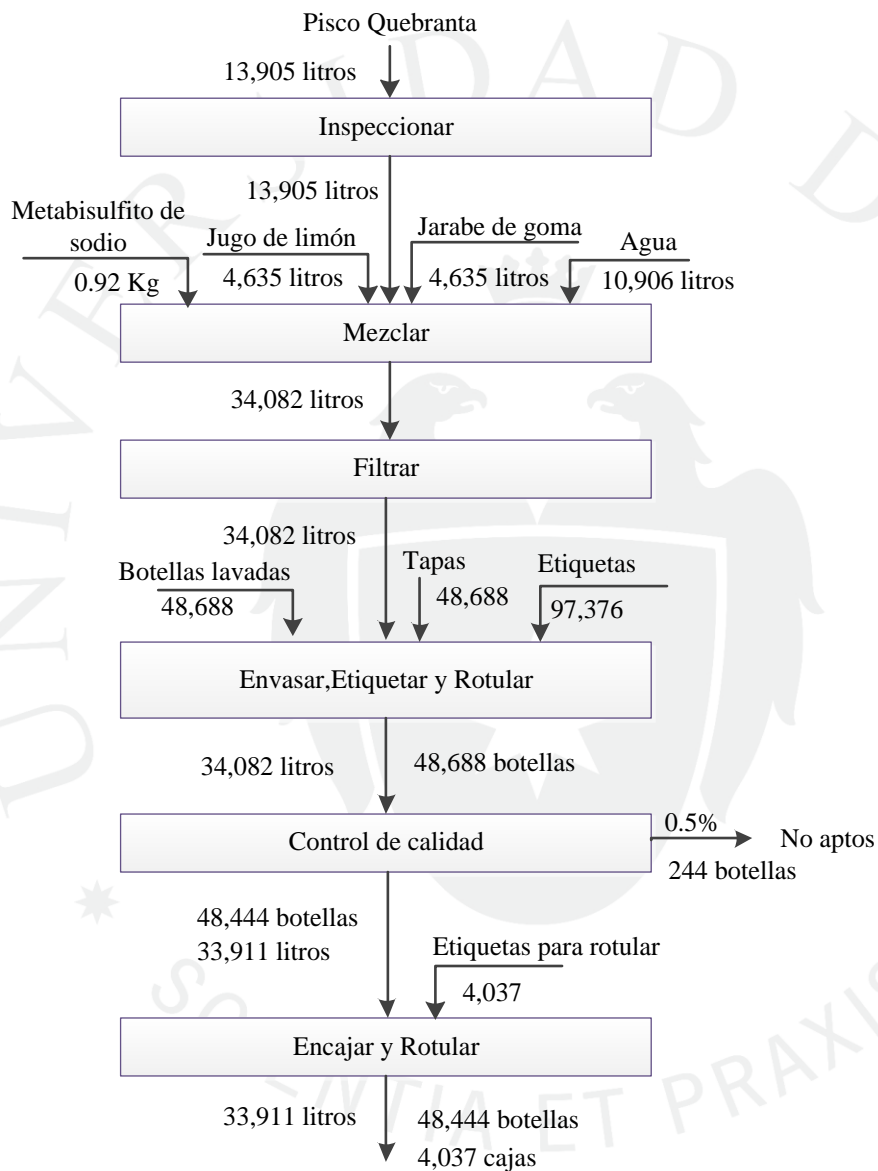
Pisco Quebranta

13,905 litros

Inspeccionar

13,905 litros

Metabisulfito de sodio
0.92 Kg

Jugo de limón
4,635 litros

Jarabe de goma
4,635 litros

Agua
10,906 litros

Mezclar

34,082 litros

Filtrar

34,082 litros

Botellas lavadas
48,688

Tapas
48,688

Etiquetas
97,376

Envasar,Etiquetar y Rotular

34,082 litros
48,688 botellas

Control de calidad

0.5%
No aptos
244 botellas

48,444 botellas
33,911 litros

Etiquetas para rotular
4,037

Encajar y Rotular

33,911 litros
48,444 botellas
4,037 cajas

SAPIENTIA ET PRAXIS